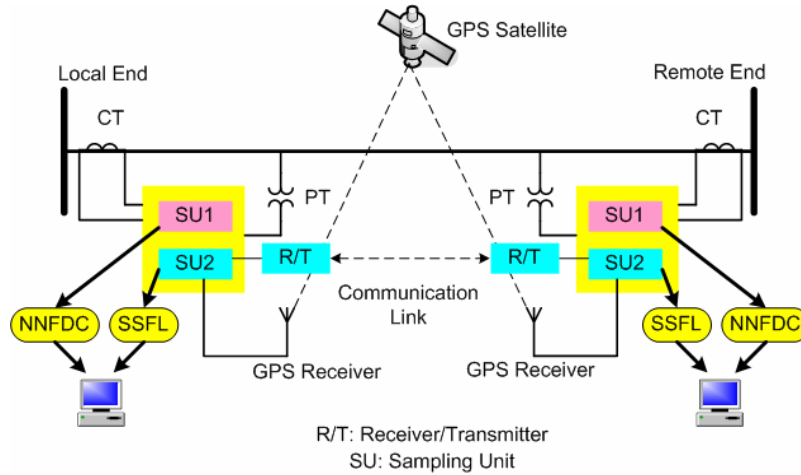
GPS Satellite

Local End

Remote End

CT

CT

PT

PT

SU1

SU2

R/T

R/T

SU1

SU2

Communication Link

NNFDC

SSFL

SSFL

NNFDC

GPS Receiver

GPS Receiver

R/T: Receiver/Transmitter
SU: Sampling Unit